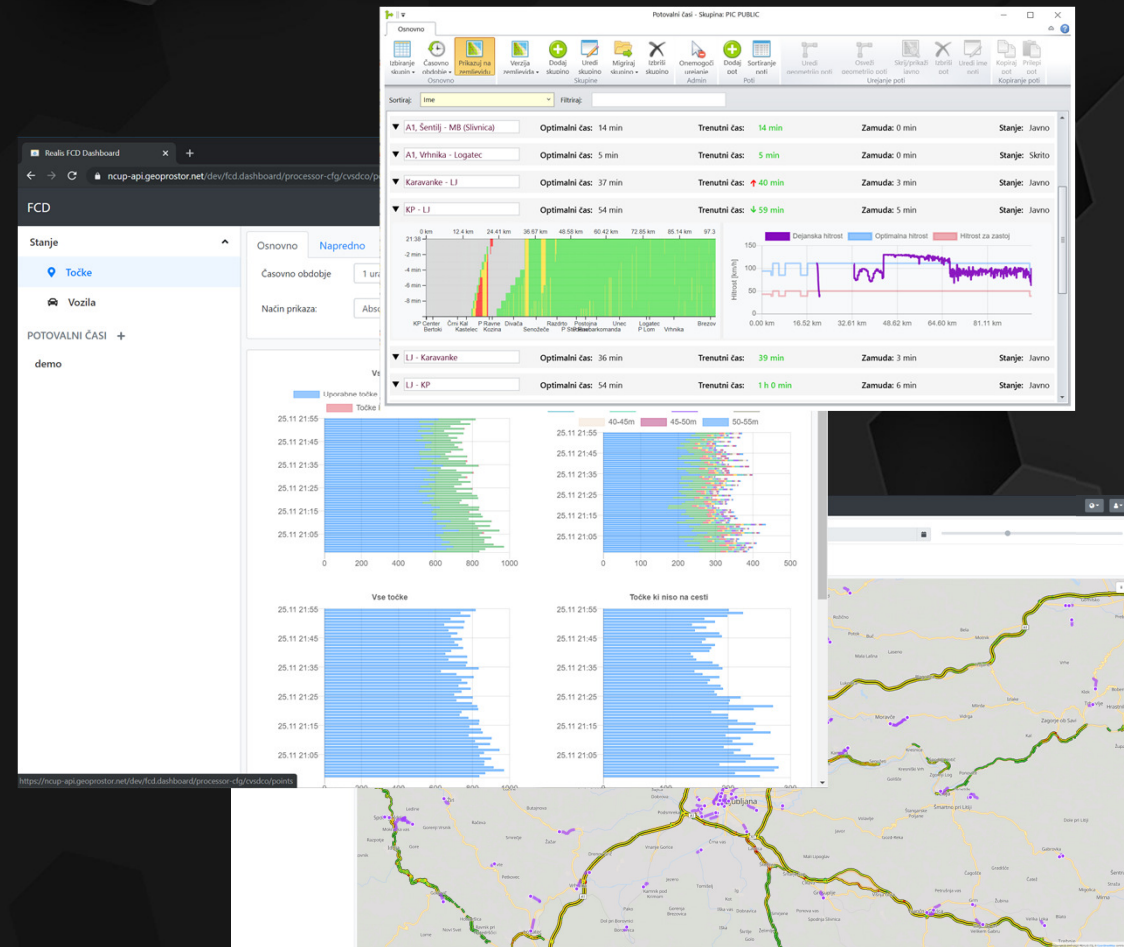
Potovalni časi - Skupina: PIC PUBLIC

Osnovno

Izbiranje skupin | Časovno obdobje | Prikazuj na zemljevidu | Verzija zemljevida | Dodaj skupino | Uredi skupino | Migriraj skupino | Izbriši skupino | Onemogoči urejanje | Dodaj pot | Sortiranje poti | Uredi geometrijo poti | Osveži geometrijo poti | Skrij/prikaži javno | Izbriši pot | Uredi ime poti | Kopiraj pot | Prilepi pot

Osnovno | Skupine | Admin | Poti | Urejanje poti | Kopiranje poti

Sortiraj: Ime | Filtriraj:

| | Optimalni čas: | Trenutni čas: | Zamuda: | Stanje: |
|---|---|---|---|---|
| A1, Šentilj - MB (Slivnica) | 14 min | 14 min | 0 min | Javno |
| A1, Vrhnika - Logatec | 5 min | 5 min | 0 min | Skrito |
| Karavanke - LJ | 37 min | 40 min | 3 min | Javno |
| KP - LJ | 54 min | 59 min | 5 min | Javno |
| LJ - Karavanke | 36 min | 39 min | 3 min | Javno |
| LJ - KP | 54 min | 1 h 0 min | 6 min | Javno |

0 km 12.4 km 24.41 km 36.67 km 48.58 km 60.42 km 72.85 km 85.14 km 97.3
21:38 -2 min -4 min -6 min -8 min
KP Center Bertoki Črni Kal Kastelec P Ravne Kozina Divača Senožeče Razdrto P Studeno Postojna Planina Unec Logatec P Lom Vrhnika Brezov

Dejanska hitrost | Optimalna hitrost | Hitrost za zastoj
Hitrost [km/h] 100 50 0
0.00 km 16.52 km 32.61 km 48.62 km 64.60 km 81.11 km

Realis FCD Dashboard
ncup-api.geoprostor.net/dev/fcd.dashboard/processor-cfg/cvsdco/p

FCD
Stanje
Točke
Vozila
POTOVALNI ČASI +
demo

Osnovno | Napredno
Časovno obdobje 1 ura
Način prikaza: Abso

Uporabne točke
Točke
40-45m 45-50m 50-55m

25.11 21:55 25.11 21:45 25.11 21:35 25.11 21:25 25.11 21:15 25.11 21:05
0 200 400 600 800 1000
0 100 200 300 400 500

Vse točke
Točke ki niso na cesti
0 200 400 600 800 1000

https://ncup-api.geoprostor.net/dev/fcd.dashboard/processor-cfg/cvsdco/points

Ljubljana